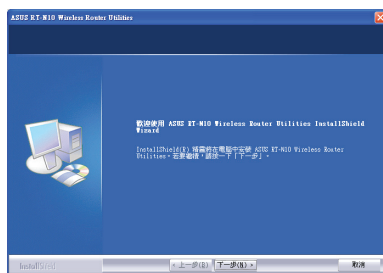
ASUS RT-N10 Wireless Router Utilities

歡迎使用 ASUS RT-N10 Wireless Router Utilities InstallShield Wizard

InstallShield(R) 精靈將在電腦中安裝 ASUS RT-N10 Wireless Router Utilities。若要繼續，請按一下「下一步」。

InstallShield

< 上一步(B)

下一步(N) >

取消